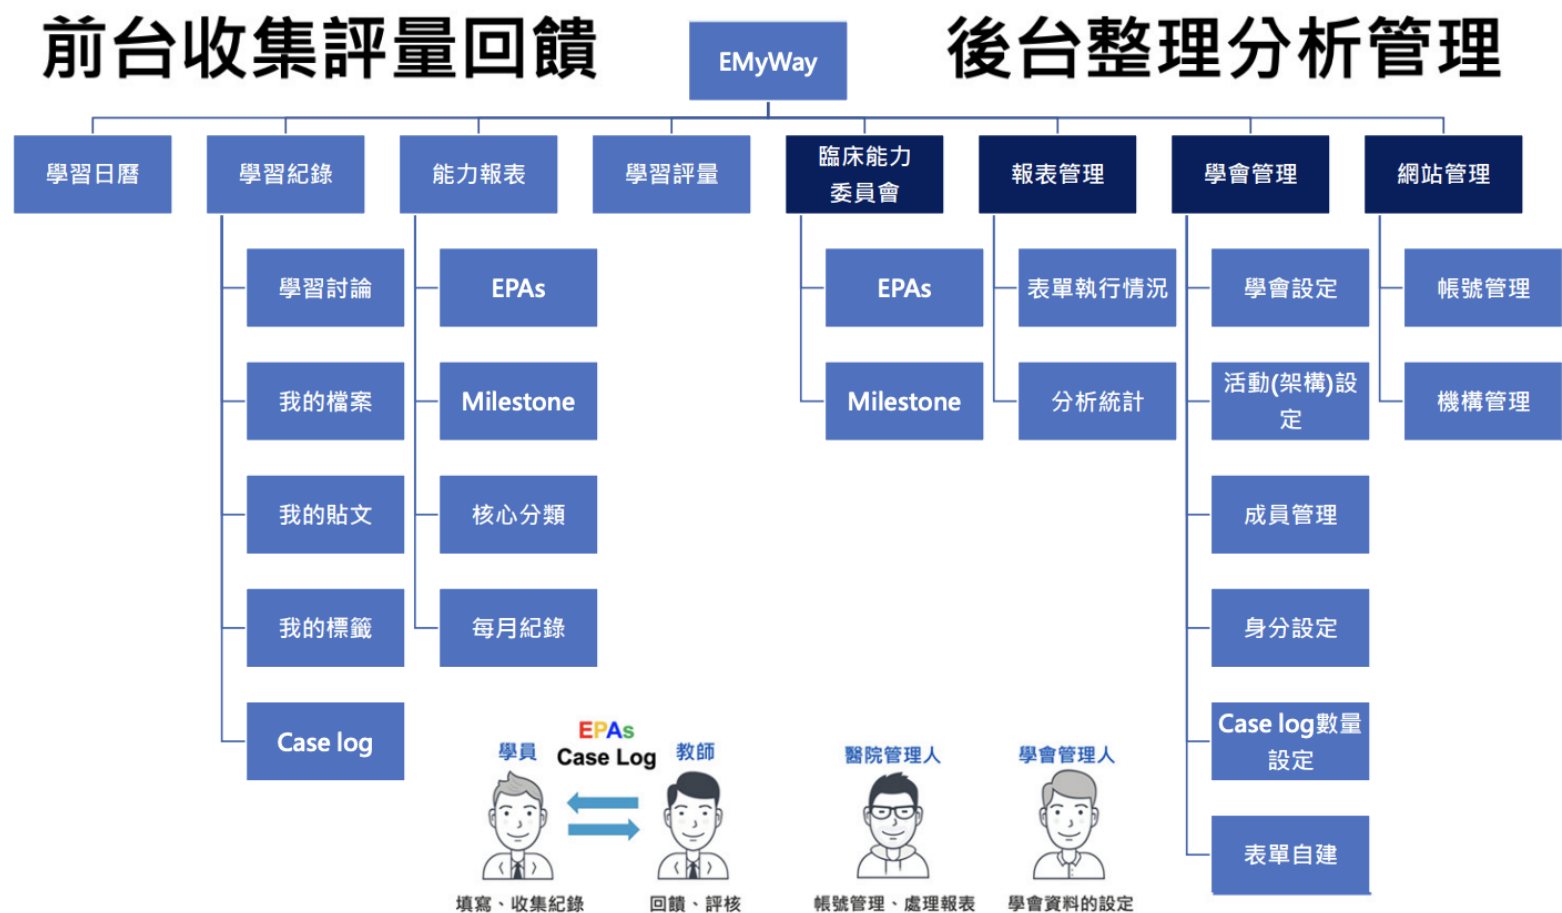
前台收集評量回饋

EMyWay

後台整理分析管理

學習日曆

學習紀錄

學習討論

我的檔案

我的貼文

我的標籤

Case log

能力報表

EPAs

Milestone

核心分類

每月紀錄

學習評量

臨床能力委員會

EPAs

Milestone

報表管理

表單執行情況

分析統計

學會管理

學會設定

活動(架構)設定

成員管理

身分設定

Case log數量設定

表單自建

網站管理

帳號管理

機構管理

EPAs
Case Log

學員

教師

填寫、收集紀錄

回饋、評核

醫院管理人

帳號管理、處理報表

學會管理人

學會資料的設定